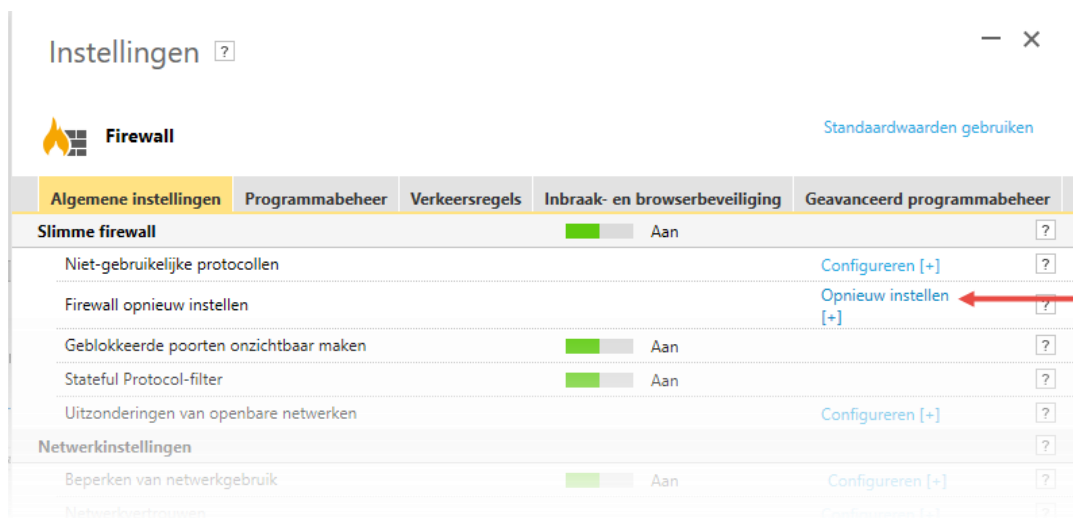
Instellingen ?

— ✕

Firewall

Standaardwaarden gebruiken

Algemene instellingen | Programmabeheer | Verkeersregels | Inbraak- en browserbeveiliging | Geavanceerd programmabeheer

Slimme firewall Aan ?

Niet-gebruikelijke protocollen Configureren [+] ?

Firewall opnieuw instellen Opnieuw instellen [+] ?

Geblokkeerde poorten onzichtbaar maken Aan ?

Stateful Protocol-filter Aan ?

Uitzonderingen van openbare netwerken Configureren [+] ?

Netwerkinstellingen ?

Beperken van netwerkgebruik Aan Configureren [+] ?

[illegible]